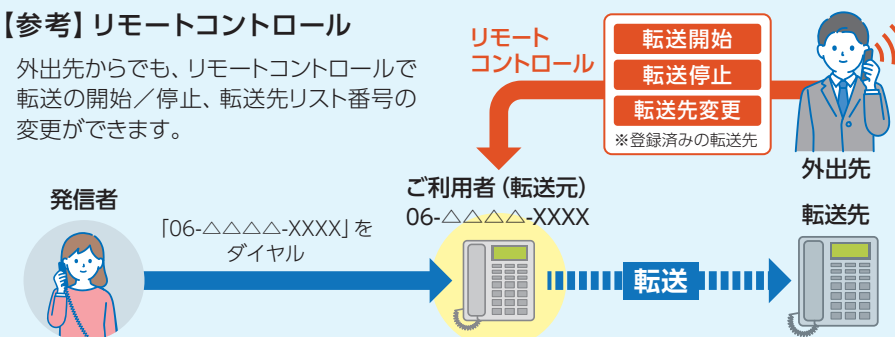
【参考】リモートコントロール

外出先からでも、リモートコントロールで転送の開始／停止、転送先リスト番号の変更ができます。

リモート
コントロール

転送開始

転送停止

転送先変更

※登録済みの転送先

外出先

発信者

「06-△△△△-XXXX」をダイヤル

ご利用者（転送元）
06-△△△△-XXXX

転送先

転送